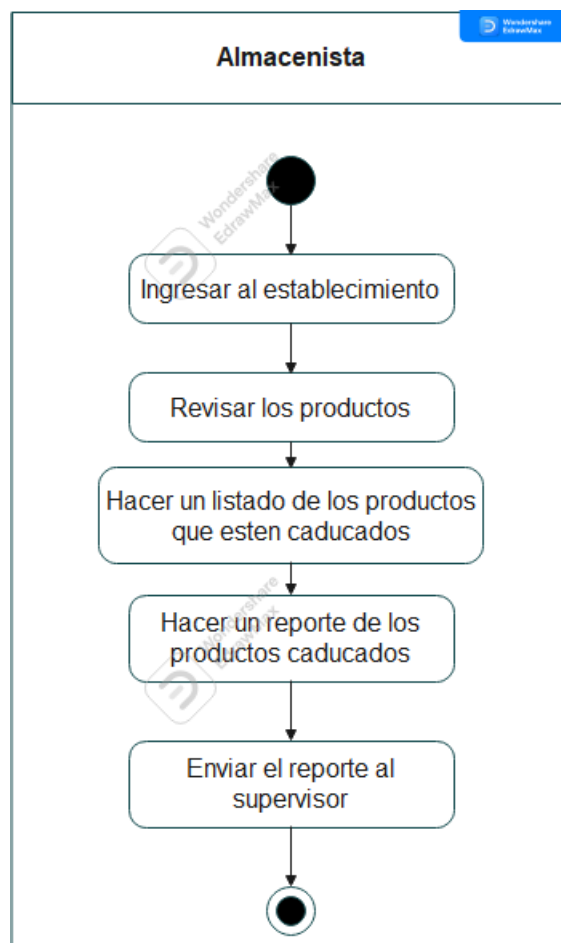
Wondershare EdrawMax

Almacenista

Wondershare EdrawMax

Ingresar al establecimiento

Revisar los productos

Hacer un listado de los productos que esten caducados

Wondershare EdrawMax

Hacer un reporte de los productos caducados

Enviar el reporte al supervisor